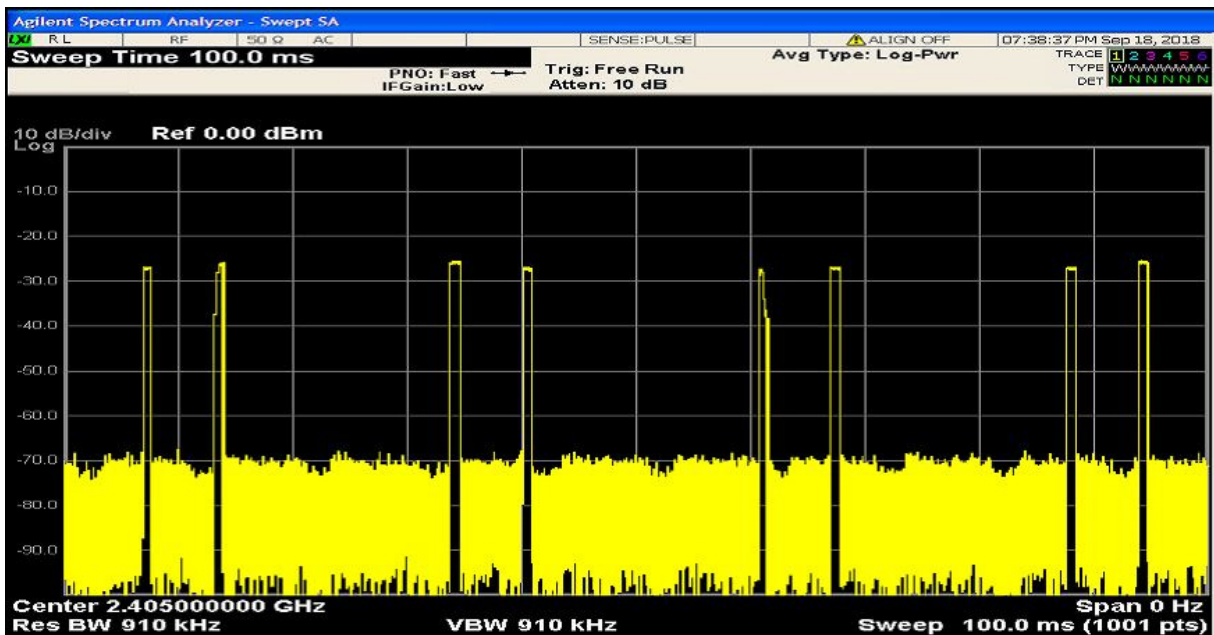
Agilent Spectrum Analyzer - Swept SA

LXI RL | RF | 50 Ω AC | SENSE:PULSE | ALIGN OFF | 07:38:37 PM Sep 18, 2018

Sweep Time 100.0 ms

PNO: Fast
IFGain:Low

Trig: Free Run
Atten: 10 dB

Avg Type: Log-Pwr

TRACE 1 2 3 4 5 6
TYPE WWWWWW
DET N N N N N N

10 dB/div Ref 0.00 dBm
Log

-10.0

-20.0

-30.0

-40.0

-50.0

-60.0

-70.0

-80.0

-90.0

Center 2.405000000 GHz
Res BW 910 kHz

VBW 910 kHz

Span 0 Hz
Sweep 100.0 ms (1001 pts)